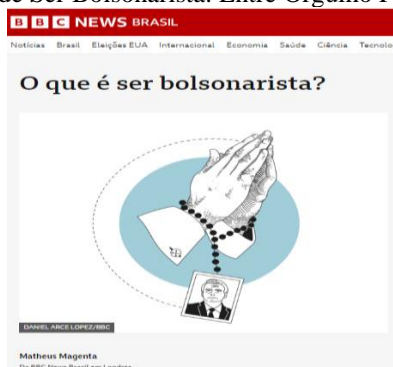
de Ser Bolsonarista: Entre Orgulho e

BBC NEWS BRASIL

Notícias Brasil Eleições EUA Internacional Economia Saúde Ciência Tecnolo

O que é ser bolsonarista?

DANIEL ARCE LOPEZ/BBC

Matheus Magenta
Da BBC News Brasil em Londres